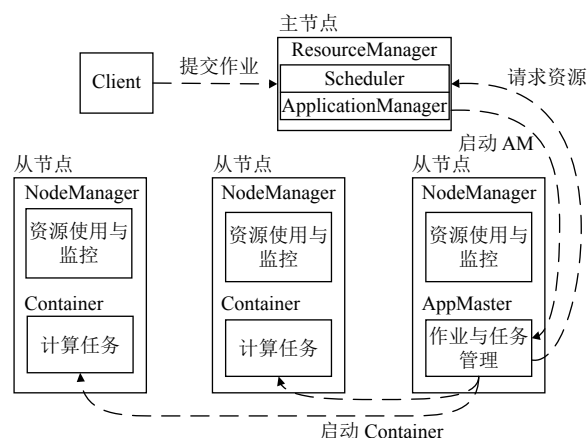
主节点
ResourceManager
Scheduler
ApplicationManager
Client
提交作业
请求资源
启动 AM
从节点
NodeManager
资源使用与监控
Container
计算任务
从节点
NodeManager
资源使用与监控
Container
计算任务
从节点
NodeManager
资源使用与监控
AppMaster
作业与任务管理
启动 Container